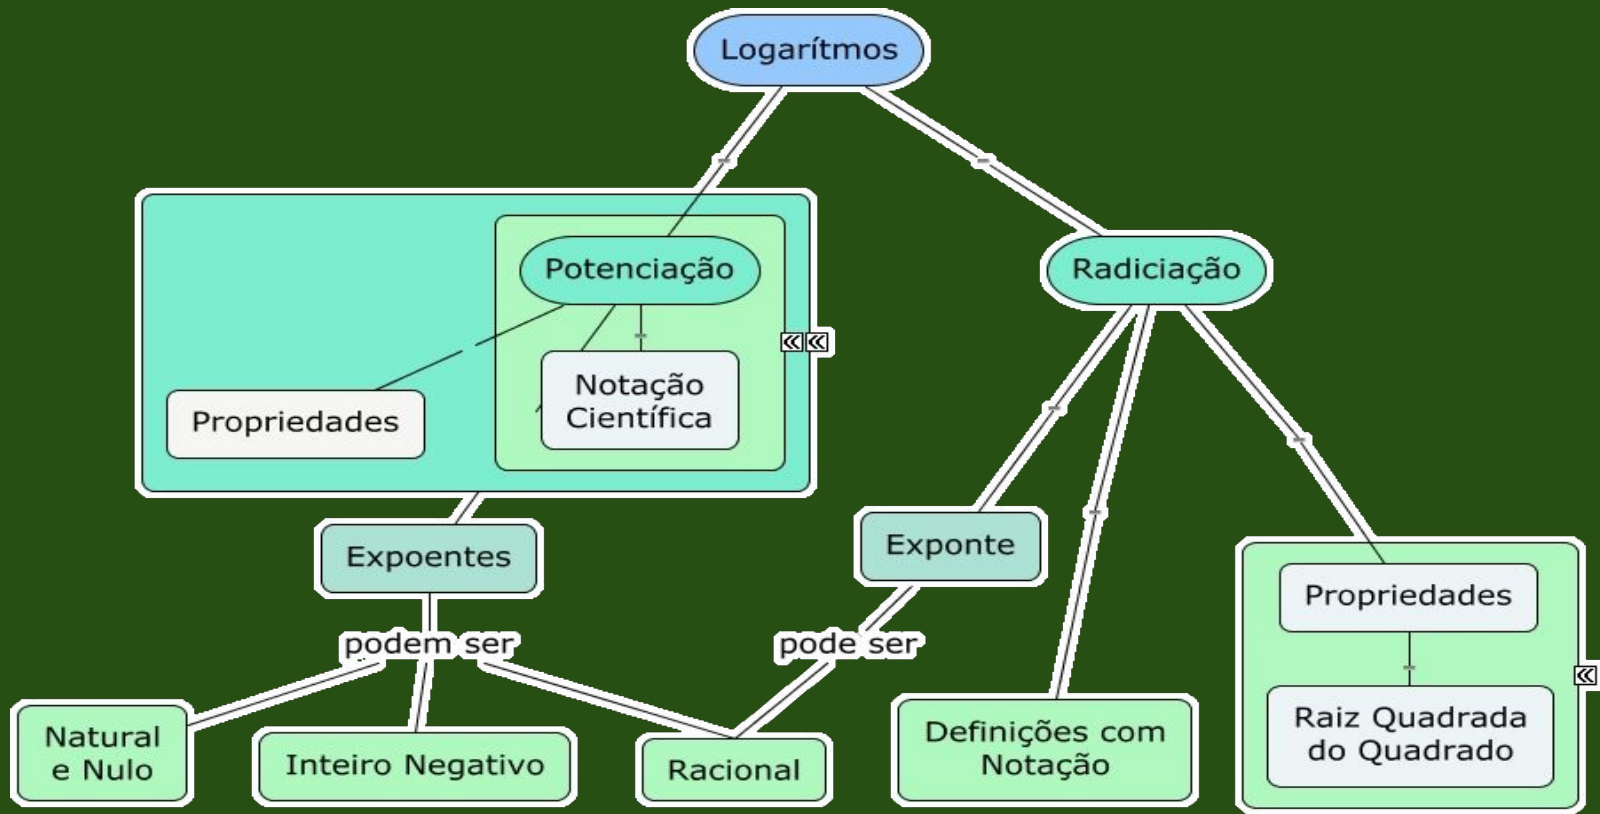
Logarítmos

Potenciação

Propriedades

Notação Científica

Radiciação

Expoentes

podem ser

Natural e Nulo

Inteiro Negativo

Racional

Exponte

pode ser

Definições com Notação

Propriedades

Raiz Quadrada do Quadrado